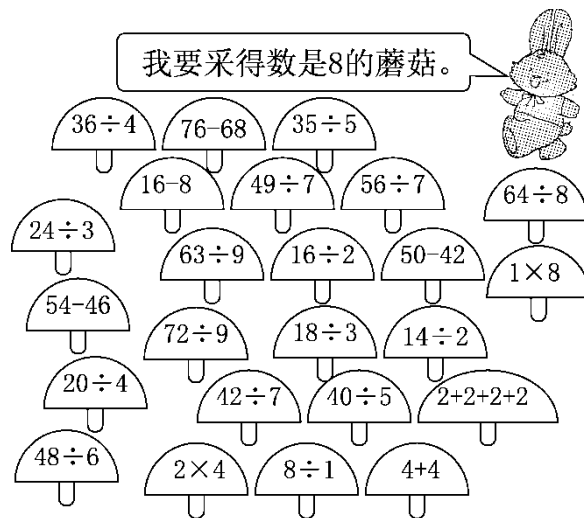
我要采得数是8的蘑菇。

$36\div4$ $76-68$ $35\div5$

$16-8$ $49\div7$ $56\div7$ $64\div8$

$24\div3$

$63\div9$ $16\div2$ $50-42$ $1\times8$

$54-46$

$72\div9$ $18\div3$ $14\div2$

$20\div4$

$42\div7$ $40\div5$ $2+2+2+2$

$48\div6$ $2\times4$ $8\div1$ $4+4$